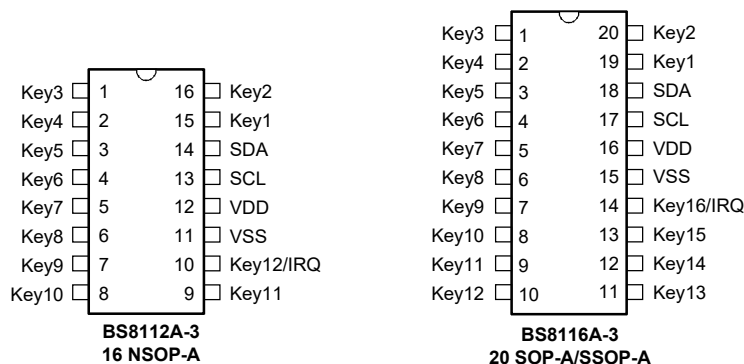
Key3 1 16 Key2
Key4 2 15 Key1
Key5 3 14 SDA
Key6 4 13 SCL
Key7 5 12 VDD
Key8 6 11 VSS
Key9 7 10 Key12/IRQ
Key10 8 9 Key11

BS8112A-3
16 NSOP-A

Key3 1 20 Key2
Key4 2 19 Key1
Key5 3 18 SDA
Key6 4 17 SCL
Key7 5 16 VDD
Key8 6 15 VSS
Key9 7 14 Key16/IRQ
Key10 8 13 Key15
Key11 9 12 Key14
Key12 10 11 Key13

BS8116A-3
20 SOP-A/SSOP-A